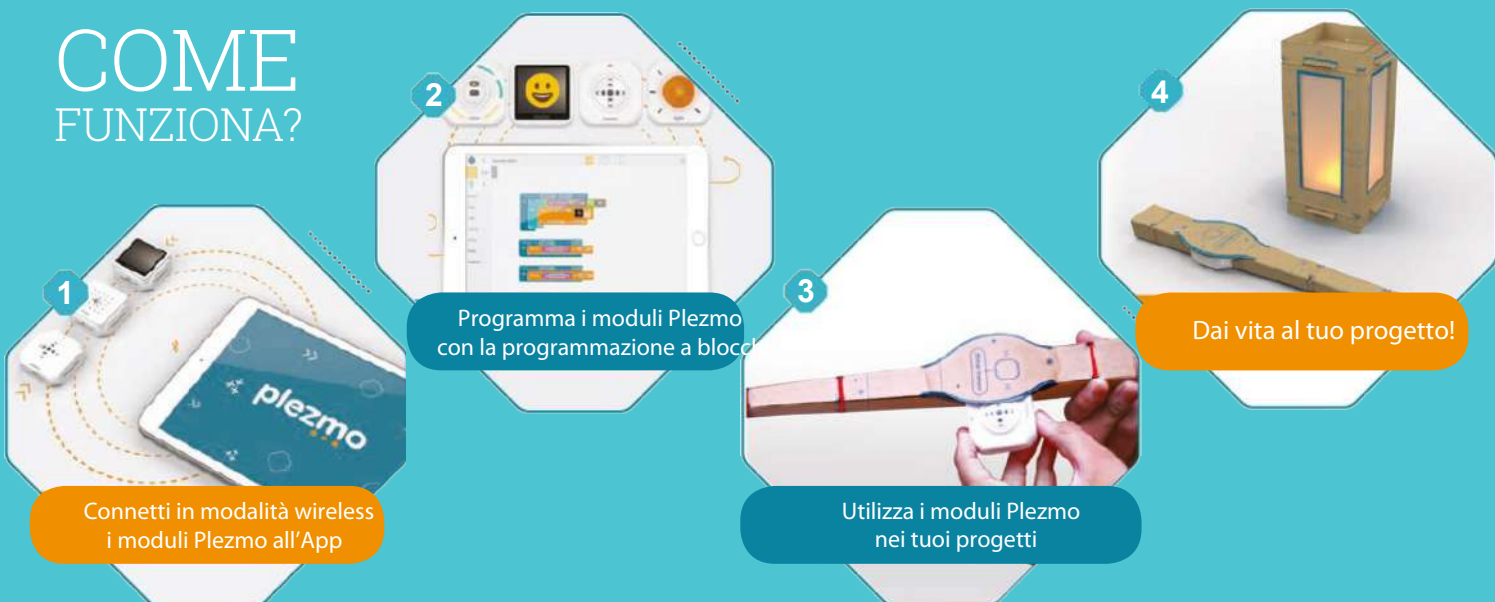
COME
FUNZIONA?

1

plezmo

Connetti in modalità wireless i moduli Plezmo all'App

2

Programma i moduli Plezmo con la programmazione a blocc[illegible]

3

Utilizza i moduli Plezmo nei tuoi progetti

4

Dai vita al tuo progetto!